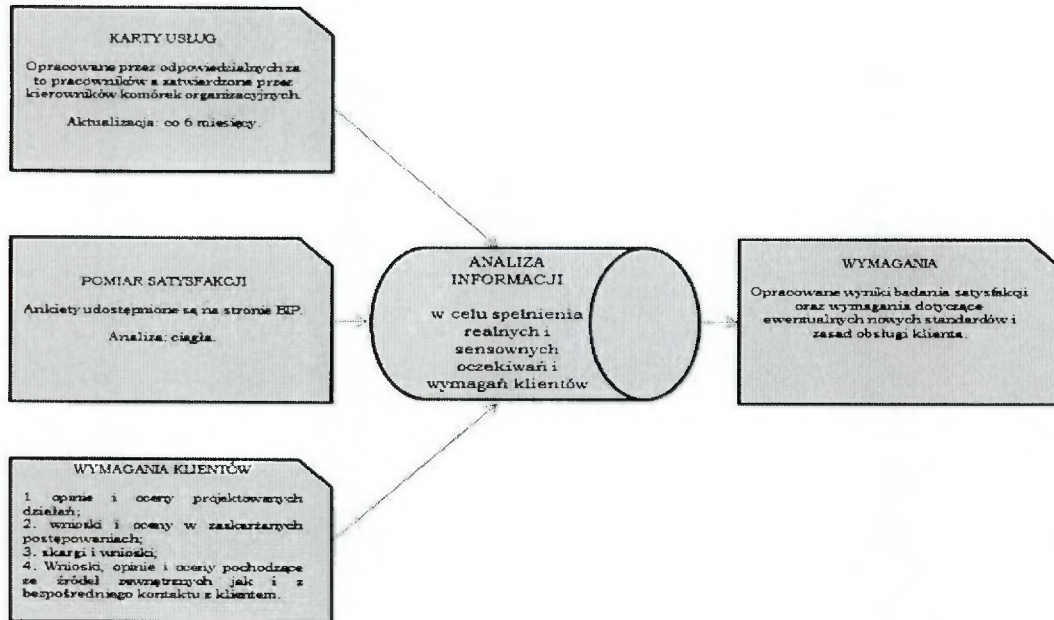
KARTY USŁUG

Opracowane przez odpowiedzialnych za to pracowników a zatwierdzone przez kierowników komórek organizacyjnych.

Aktualizacja: co 6 miesięcy.

POMIAR SATYSFAKCJI

Ankiety udostępnione są na stronie BIP.

Analiza: ciągła.

WYMAGANIA KLIENTÓW

1. opinie i oceny projektowanych działań;
2. wnioski i oceny w zakończonych postępowaniach;
3. skargi i wnioski;
4. Wnioski, opinie i oceny pochodzące ze źródeł zewnętrznych jak i z bezpośredniego kontaktu z klientem.

ANALIZA INFORMACJI

w celu spełnienia realnych i sensownych oczekiwań i wymagań klientów

WYMAGANIA

Opracowane wyniki badania satysfakcji oraz wymagania dotyczące ewentualnych nowych standardów i zasad obsługi klienta.